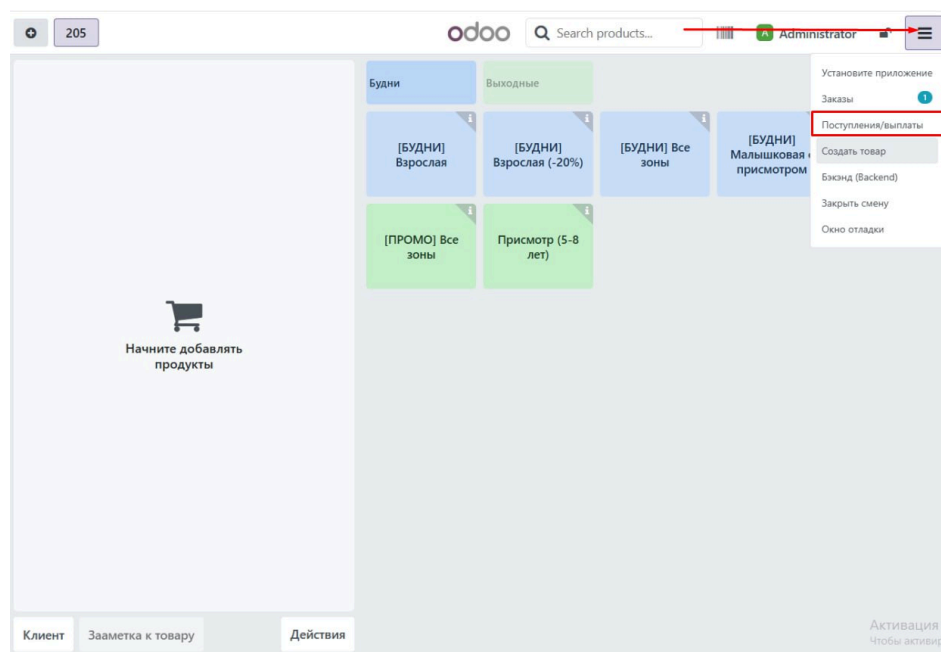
205

odoo

Search products...

A Administrator

Установите приложение
Заказы 1
Поступления/выплаты
Создать товар
Бэкэнд (Backend)
Закрыть смену
Окно отладки

Будни
Выходные

[БУДНИ] Взрослая
[БУДНИ] Взрослая (-20%)
[БУДНИ] Все зоны
[БУДНИ] Малышковая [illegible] присмотром

[ПРОМО] Все зоны
Присмотр (5-8 лет)

Начните добавлять продукты

Клиент
Заметка к товару
Действия

Активация
Чтобы активир